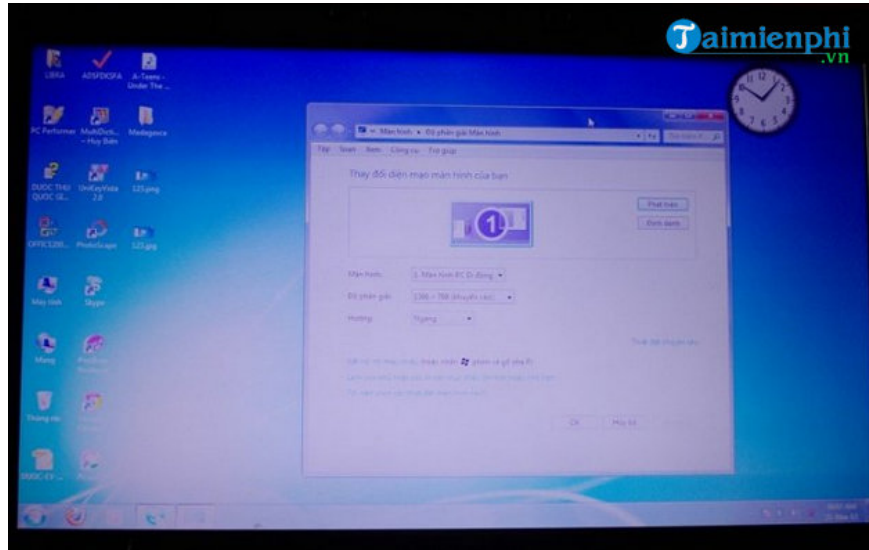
Taimienphi.vn

LIBRA
ADSFDSFA
A-Teens - Under The ...
PC Performer
MultiDict... - Huy Biên
Medeganca
DUOC THU QUOC GI...
UniKeyVista 2.0
125.png
OFFICE200...
PhotoScape
125.jpg
Máy tính
Skype
Mạng
Thùng rác
DUOC-EY...

Màn hình ▸ Độ phân giải Màn hình
Tệp Soạn Xem Công cụ Trợ giúp

Thay đổi diện mạo màn hình của bạn

Phát hiện
Định danh

Màn hình: 1. Màn hình PC Di động
Độ phân giải: 1366 × 768 (khuyến cáo)
Hướng: Ngang

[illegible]

OK
Hủy bỏ